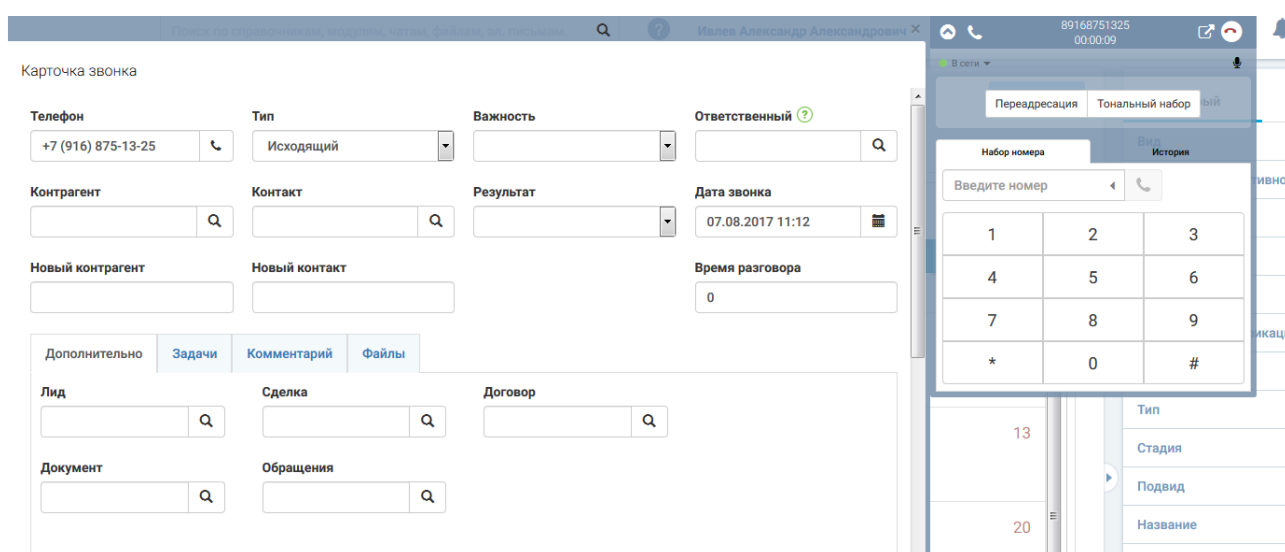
Поиск по справочникам, модулям, меткам, файлам, по письмам
Ивлев Александр Александрович ×
89168751325
00:00:09
В сети

Карточка звонка

Телефон
+7 (916) 875-13-25
Тип
Исходящий
Важность
Ответственный
Контрагент
Контакт
Результат
Дата звонка
07.08.2017 11:12
Новый контрагент
Новый контакт
Время разговора
0

Дополнительно
Задачи
Комментарий
Файлы

Лид
Сделка
Договор
Документ
Обращения

Переадресация
Тональный набор
Набор номера
История
Введите номер

| 1 | 2 | 3 |
|---|---|---|
| 4 | 5 | 6 |
| 7 | 8 | 9 |
| * | 0 | # |

13
20
Вид
Тип
Стадия
Подвид
Название